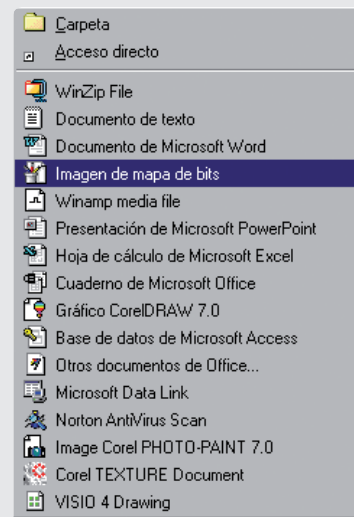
Carpeta
Acceso directo
WinZip File
Documento de texto
Documento de Microsoft Word
Imagen de mapa de bits
Winamp media file
Presentación de Microsoft PowerPoint
Hoja de cálculo de Microsoft Excel
Cuaderno de Microsoft Office
Gráfico CorelDRAW 7.0
Base de datos de Microsoft Access
Otros documentos de Office...
Microsoft Data Link
Norton AntiVirus Scan
Image Corel PHOTO-PAINT 7.0
Corel TEXTURE Document
VISIO 4 Drawing